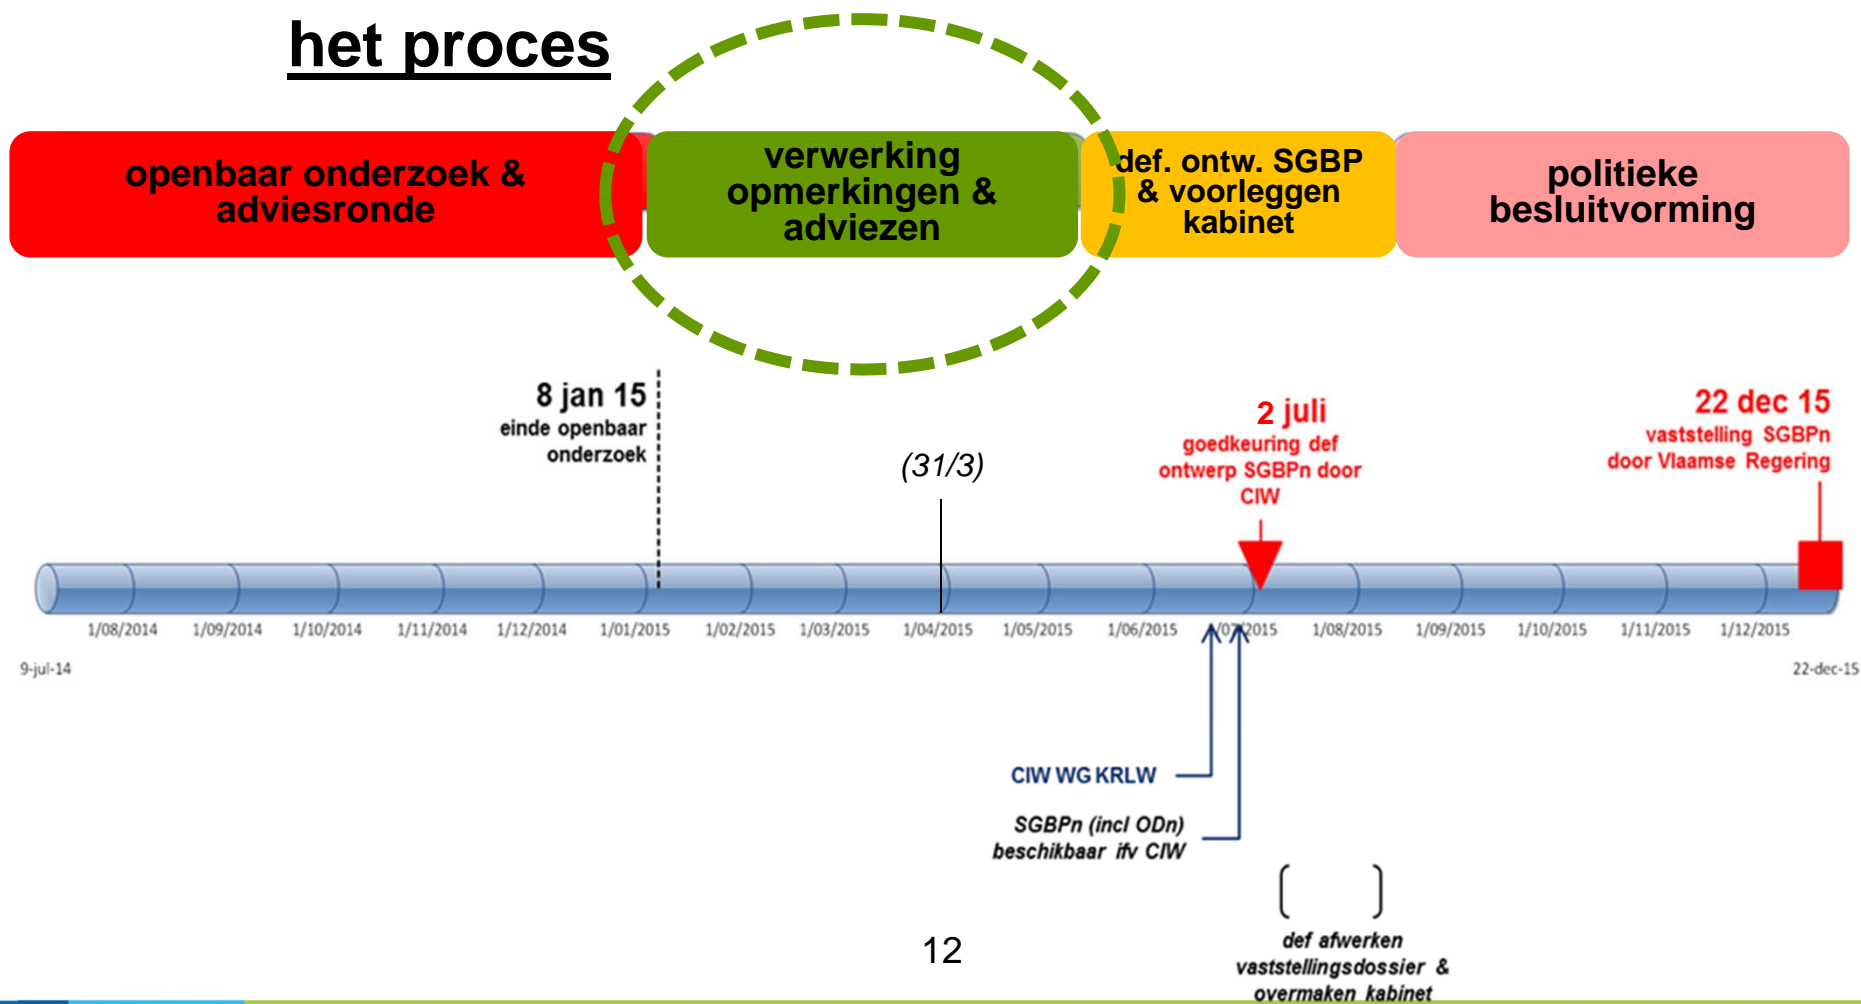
het proces

openbaar onderzoek & adviesronde

verwerking opmerkingen & adviezen

def. ontw. SGBP & voorleggen kabinet

politieke besluitvorming

8 jan 15
einde openbaar onderzoek

(31/3)

2 juli
goedkeuring def ontwerp SGBPn door CIW

22 dec 15
vaststelling SGBPn door Vlaamse Regering

1/08/2014 1/09/2014 1/10/2014 1/11/2014 1/12/2014 1/01/2015 1/02/2015 1/03/2015 1/04/2015 1/05/2015 1/06/2015 1/07/2015 1/08/2015 1/09/2015 1/10/2015 1/11/2015 1/12/2015

9-jul-14

22-dec-15

CIW WG KRLW

SGBPn (incl ODn) beschikbaar ifv CIW

def afwerken vaststellingsdossier & overmaken kabinet

12